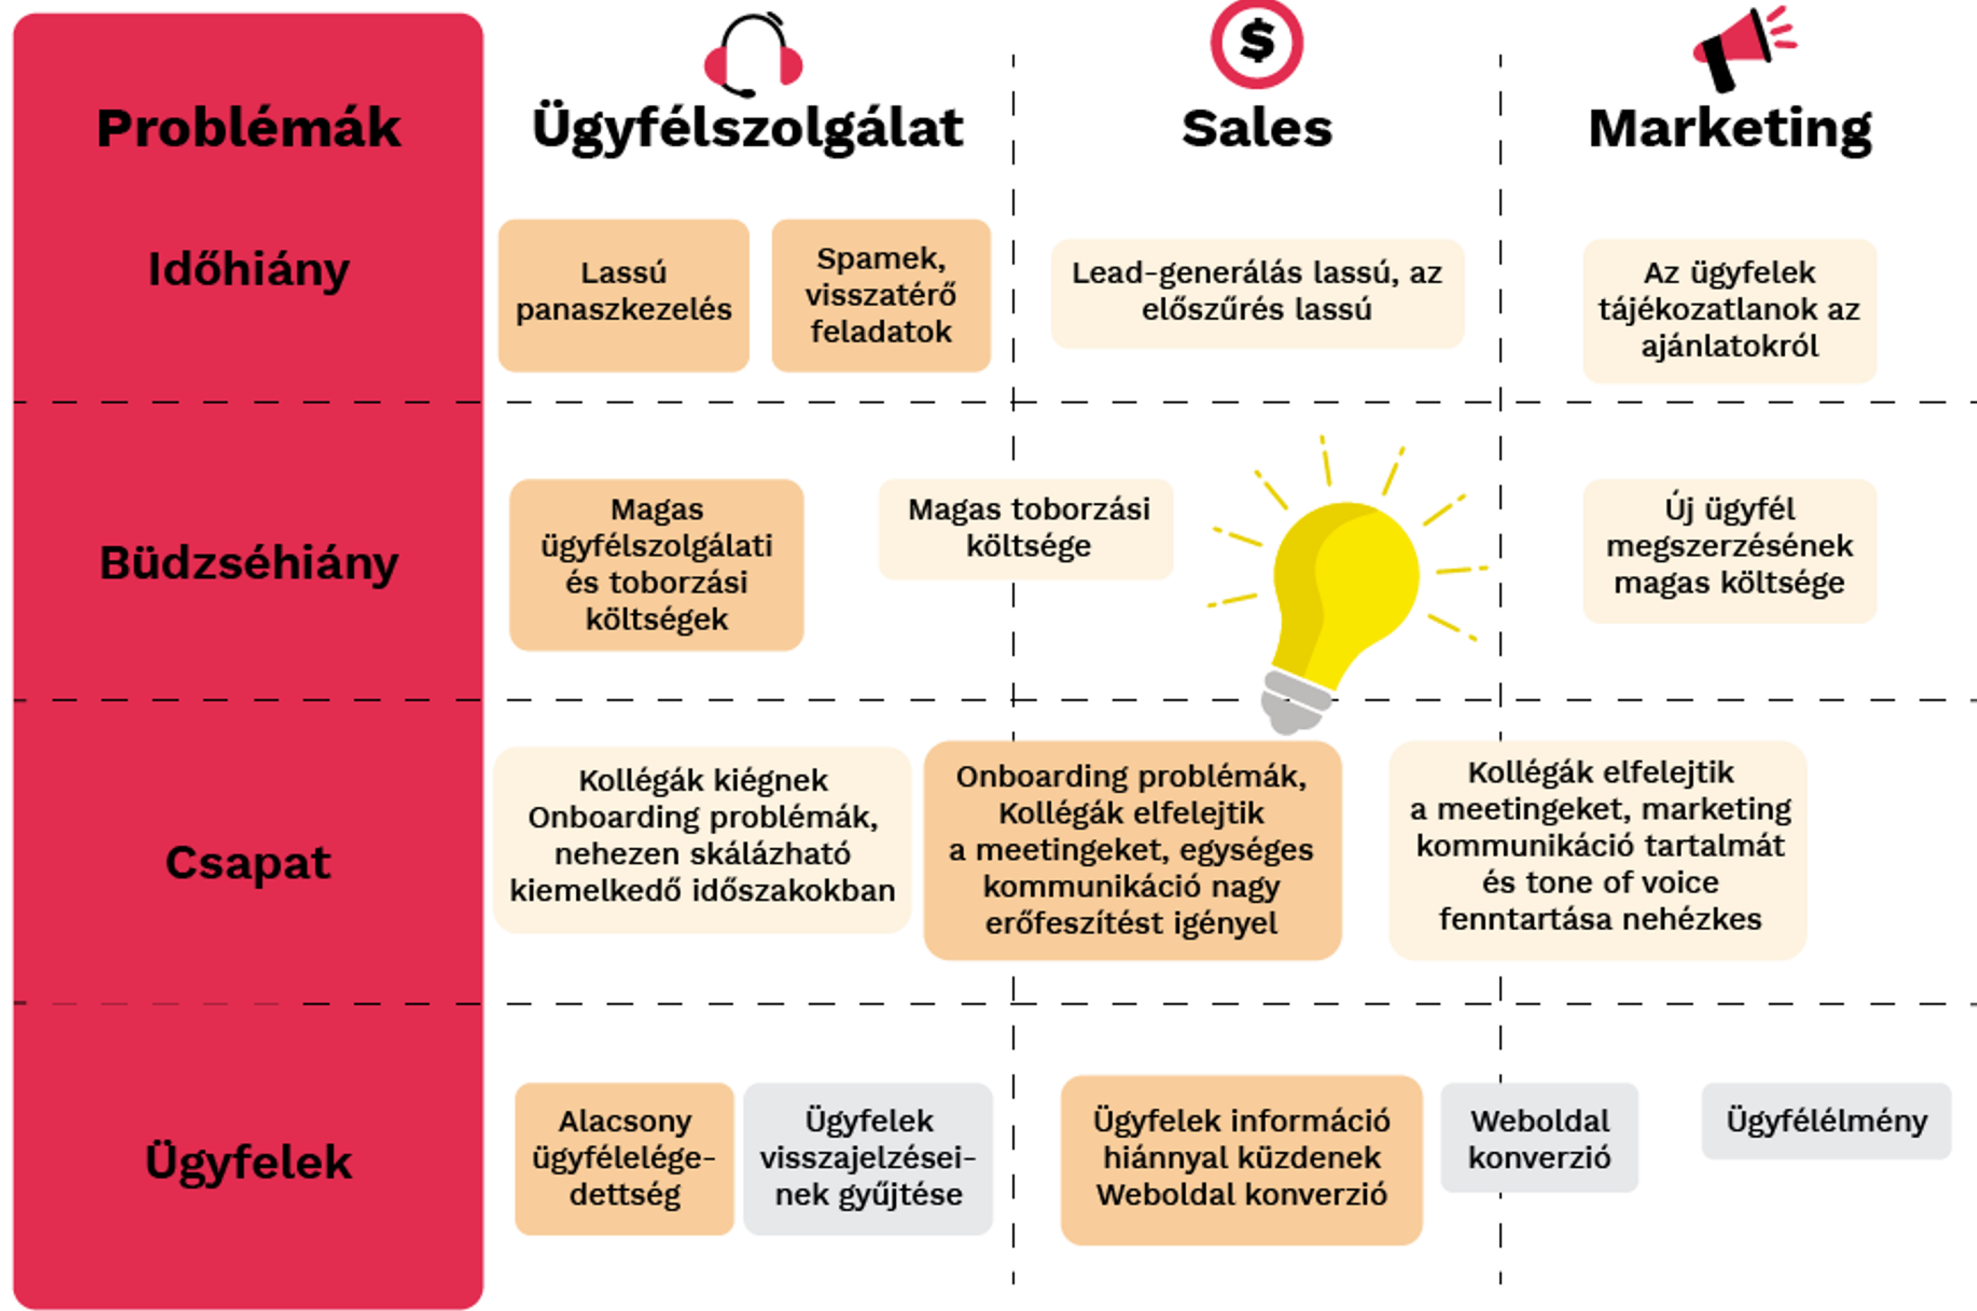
| Problémák | Ügyfélszolgálat | Sales | Marketing |
|---|---|---|---|
| Időhiány | Lassú panaszkezelés; Spamek, visszatérő feladatok | Lead-generálás lassú, az előszűrés lassú | Az ügyfelek tájékozatlanok az ajánlatokról |
| Büdzséhiány | Magas ügyfélszolgálati és toborzási költségek | Magas toborzási költsége | Új ügyfél megszerzésének magas költsége |
| Csapat | Kollégák kiégnek Onboarding problémák, nehezen skálázható kiemelkedő időszakokban | Onboarding problémák, Kollégák elfelejtik a meetingeket, egységes kommunikáció nagy erőfeszítést igényel | Kollégák elfelejtik a meetingeket, marketing kommunikáció tartalmát és tone of voice fenntartása nehézkes |
| Ügyfelek | Alacsony ügyfélelégedettség; Ügyfelek visszajelzéseinek gyűjtése | Ügyfelek információ hiánnyal küzdenek Weboldal konverzió | Weboldal konverzió; Ügyfélélmény |